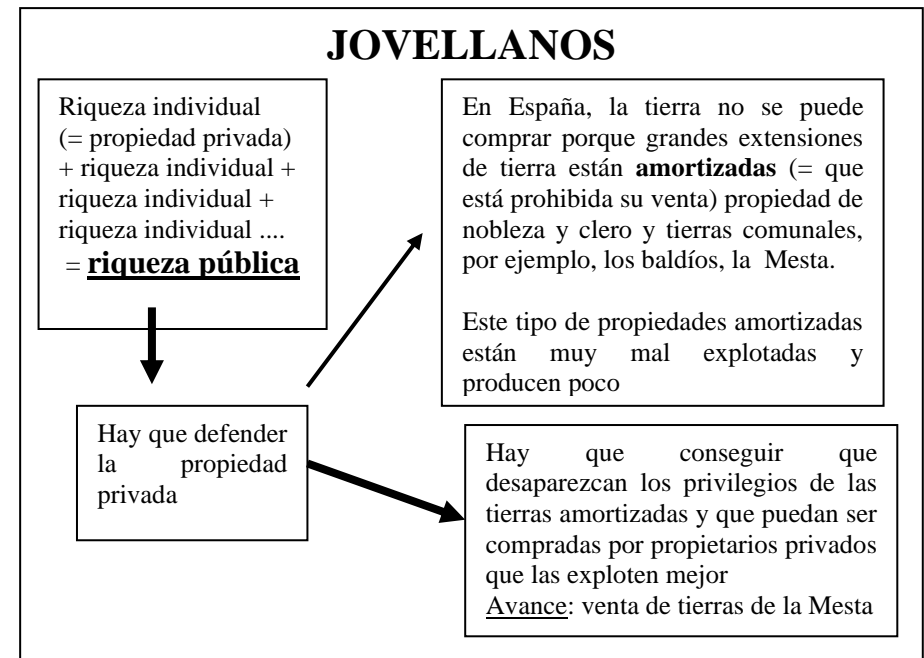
JOVELLANOS

Riqueza individual (= propiedad privada) + riqueza individual + riqueza individual + riqueza individual .... = **riqueza pública**

En España, la tierra no se puede comprar porque grandes extensiones de tierra están **amortizadas** (= que está prohibida su venta) propiedad de nobleza y clero y tierras comunales, por ejemplo, los baldíos, la Mesta.

Este tipo de propiedades amortizadas están muy mal explotadas y producen poco

Hay que defender la propiedad privada

Hay que conseguir que desaparezcan los privilegios de las tierras amortizadas y que puedan ser compradas por propietarios privados que las exploten mejor
Avance: venta de tierras de la Mesta